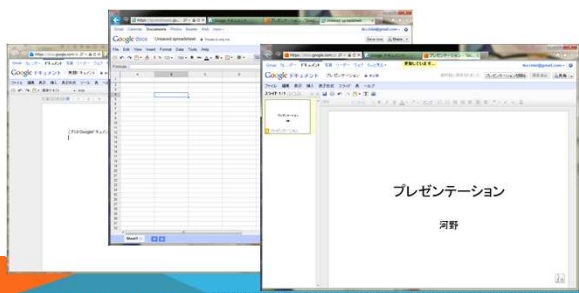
Google ドキュメント

Google docs Unsaved spreadsheet

File Edit View Insert Format Data Tools Help

Sheet1

Google ドキュメント プレゼンテーション

ファイル 編集 表示 挿入 スライド 表 ヘルプ

プレゼンテーション

プレゼンテーション

河野